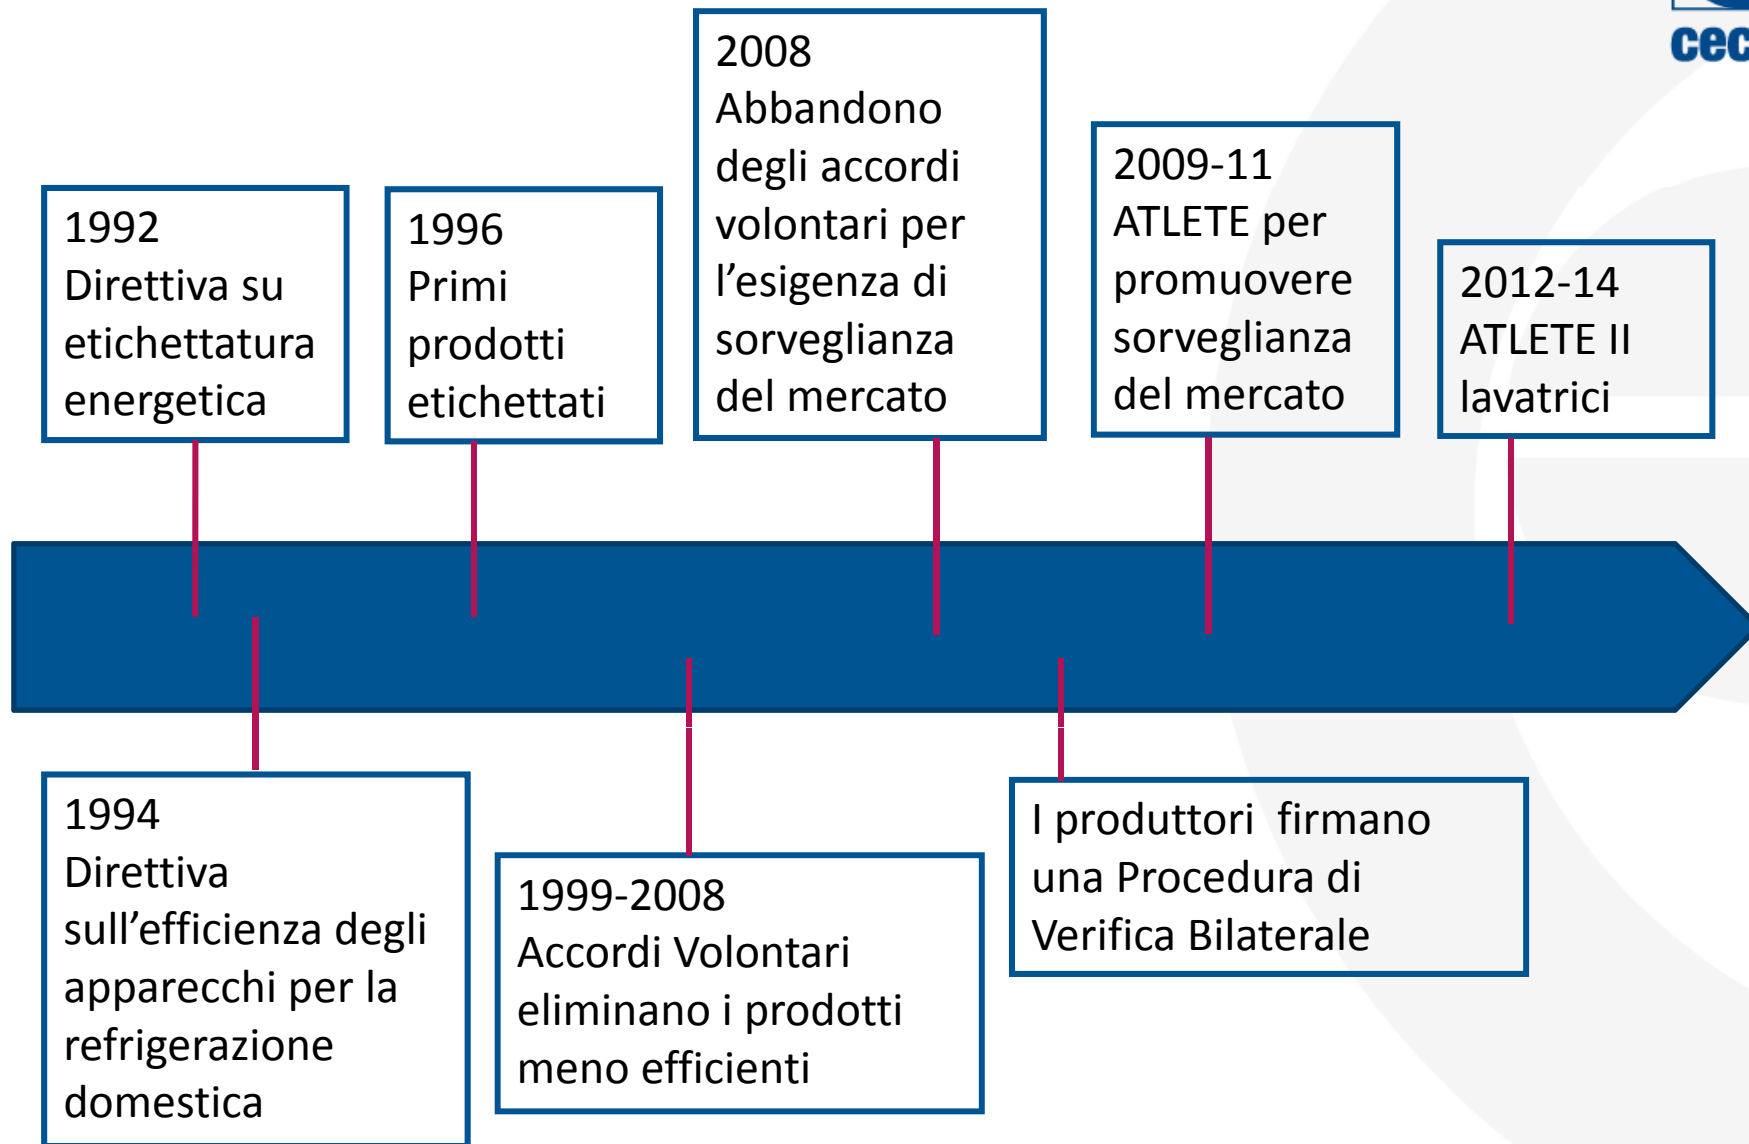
cec

1992
Direttiva su etichettatura energetica

1996
Primi prodotti etichettati

2008
Abbandono degli accordi volontari per l'esigenza di sorveglianza del mercato

2009-11
ATLETE per promuovere sorveglianza del mercato

2012-14
ATLETE II lavatrici

1994
Direttiva sull'efficienza degli apparecchi per la refrigerazione domestica

1999-2008
Accordi Volontari eliminano i prodotti meno efficienti

I produttori firmano una Procedura di Verifica Bilaterale